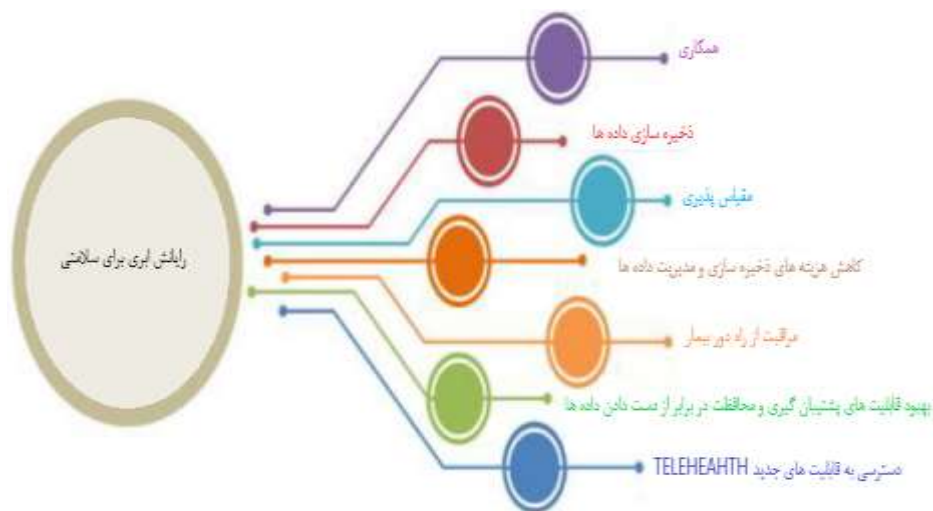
رایانش ابری برای سلامتی

همکاری

ذخیره سازی داده ها

مقیاس پذیری

کاهش هزینه های ذخیره سازی و مدیریت داده ها

مراقبت از راه دور بیمار

بهبود قابلیت های پشتیبان گیری و محافظت در برابر از دست دادن داده ها

دسترسی به قابلیت های جدید TELEHEAHTH